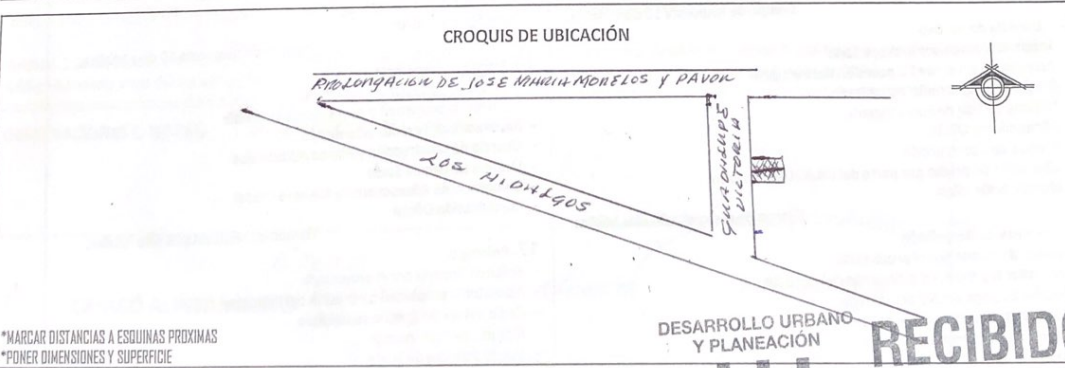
CROQUIS DE UBICACIÓN

PROLONGACION DE JOSE MARIA MORELOS Y PAVON

LOS HIDALGOS

GUADALUPE VICTORIA

*MARCAR DISTANCIAS A ESQUINAS PROXIMAS
*PONER DIMENSIONES Y SUPERFICIE

DESARROLLO URBANO Y PLANEACIÓN

RECIBID